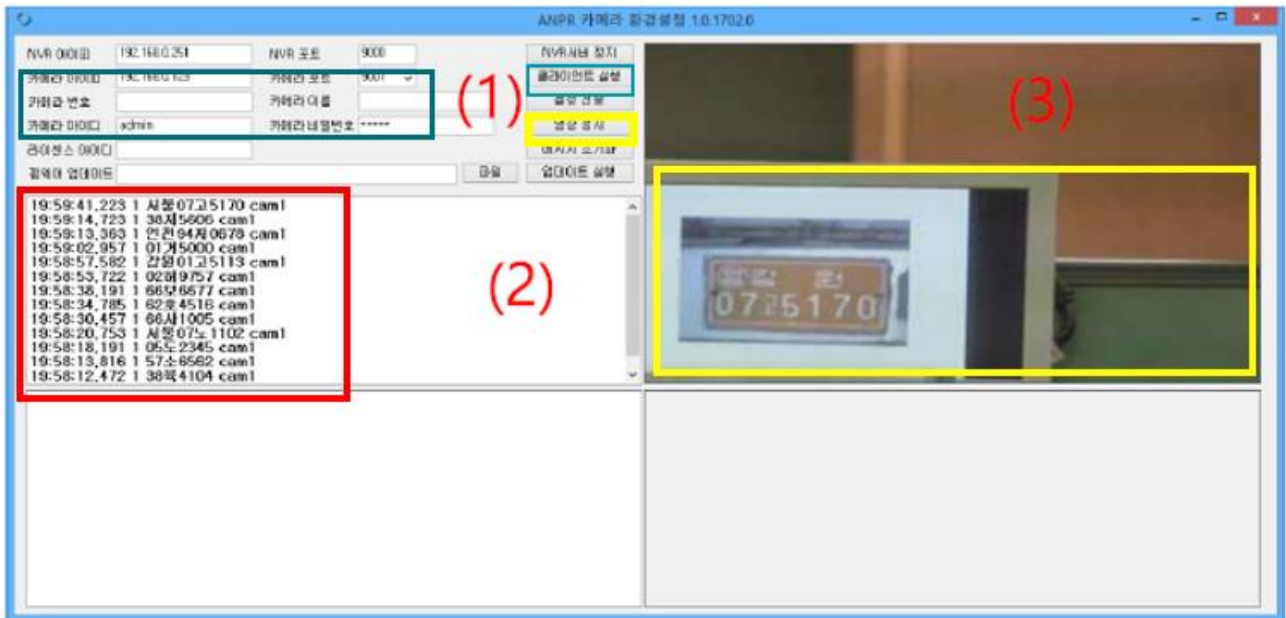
ANPR 카메라 환경설정 1.0.1702.0

NVR 아이피 192.168.0.251
NVR 포트 9000
NVR서버 정지
카메라 아이피 192.168.0.123
카메라 포트 9001
클라이언트 실행
카메라 번호
카메라 이름
설정 전송
카메라 아이디 admin
카메라비밀번호 ******
영상 표시
라이센스 아이디
메시지 초기화
펌웨어 업데이트
파일
업데이트 실행

(1)

(2)

(3)

19:59:41,223 1 세종07고5170 cam1
19:59:14,723 1 38저5606 cam1
19:59:13,363 1 인천94자0878 cam1
19:59:02,957 1 01거5000 cam1
19:58:57,582 1 강원01고5113 cam1
19:58:53,722 1 02머9757 cam1
19:58:38,191 1 66무6677 cam1
19:58:34,785 1 62호4516 cam1
19:58:30,457 1 66사1005 cam1
19:58:20,753 1 세종07노1102 cam1
19:58:18,191 1 05오2345 cam1
19:58:13,816 1 57소6562 cam1
19:58:12,472 1 38목4104 cam1

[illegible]
07고5170